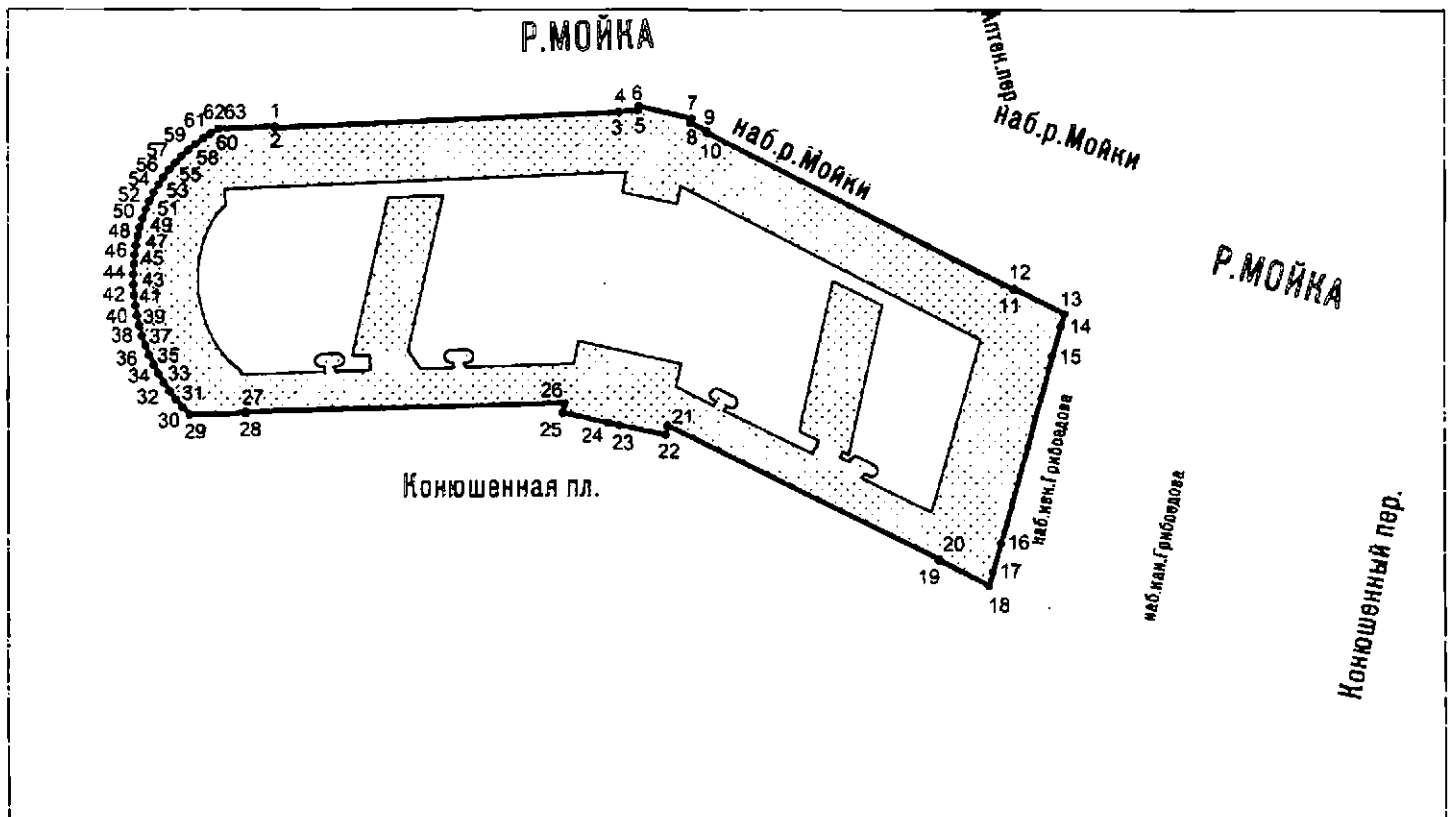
Р.МОЙКА

Аптек.пер

наб.р.Мойки

наб.р.Мойки

Р.МОЙКА

1
2
3
4
5
6
7
8
9
10
11
12
13
14
15
16
17
18
19
20
21
22
23
24
25
26
27
28
29
30
31
32
33
34
35
36
37
38
39
40
41
42
43
44
45
46
47
48
49
50
51
52
53
54
55
56
57
58
59
60
61
62
63

наб.кан.Грибоедова

наб.кан.Грибоедова

Конюшенная пл.

Конюшенный пер.